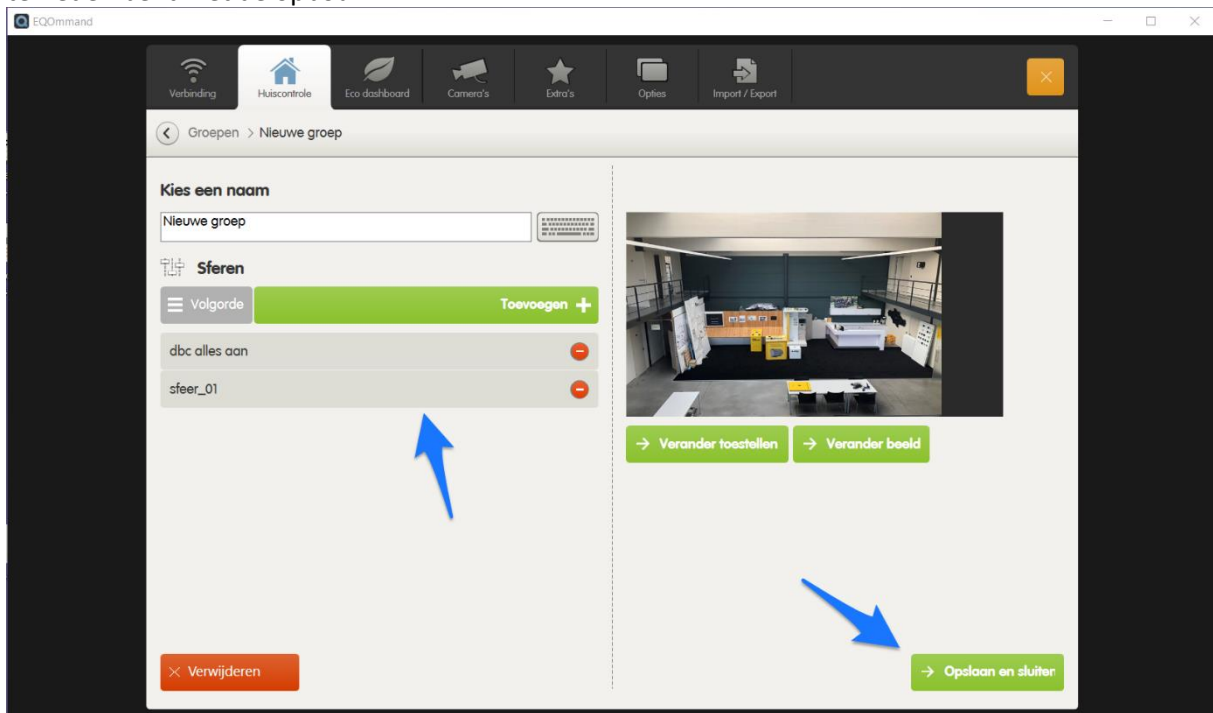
EQOmmand

Verbinding
Huiscontrole
Eco dashboard
Camera's
Extra's
Opties
Import / Export

Groepen > Nieuwe groep

Kies een naam

Nieuwe groep

Sferen

Volgorde

Toevoegen +

dbc alles aan

sfeer_01

→ Verander toestellen

→ Verander beeld

× Verwijderen

→ Opslaan en sluiten